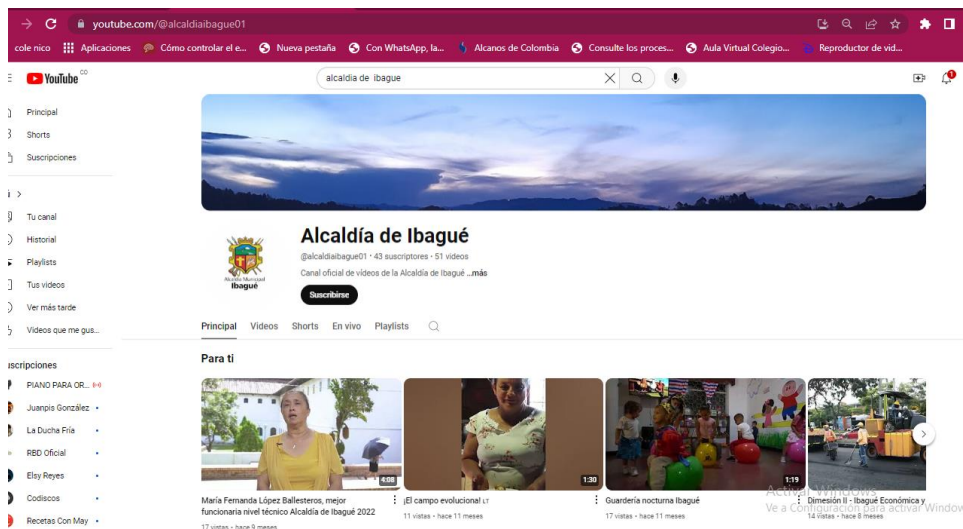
youtube.com/@alcaldiaibague01

cole nico  Aplicaciones  Cómo controlar el e...  Nueva pestaña  Con WhatsApp, la...  Alcanos de Colombia  Consulte los proces...  Aula Virtual Colegio...  Reproductor de vid...

YouTube CO

alcaldia de ibague

Principal
Shorts
Suscripciones

Tú >
Tu canal
Historial
Playlists
Tus videos
Ver más tarde
Videos que me gus...

Suscripciones
PIANO PARA OR...
Juanpis González
La Ducha Fría
RBD Oficial
Elsy Reyes
Codiscos
Recetas Con May

Alcaldía Municipal Ibagué

Alcaldía de Ibagué
@alcaldiaibague01 · 43 suscriptores · 51 videos
Canal oficial de videos de la Alcaldía de Ibagué ...más
Suscribirse

Principal  Videos  Shorts  En vivo  Playlists

Para ti

4:08
María Fernanda López Ballesteros, mejor funcionaria nivel técnico Alcaldía de Ibagué 2022
17 vistas · hace 9 meses

1:30
¡El campo evoluciona! LT
11 vistas · hace 11 meses

1:19
Guardería nocturna Ibagué
17 vistas · hace 11 meses

Dimensión II - Ibagué Económica y
14 vistas · hace 8 meses

Activar Windows
Ve a Configuración para activar Windows